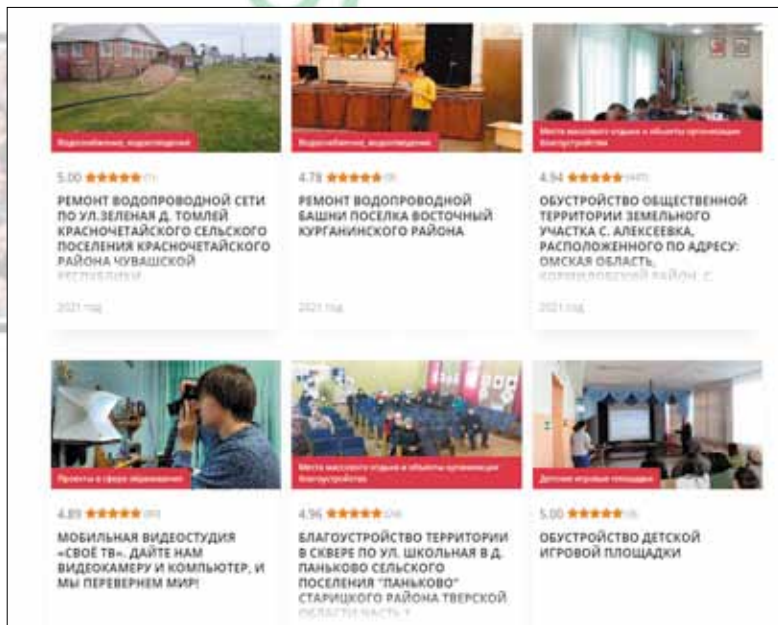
Водоснабжение, водоотведение

5.00 ★★★★★ (7)

РЕМОНТ ВОДОПРОВОДНОЙ СЕТИ ПО УЛ.ЗЕЛЕНАЯ Д. ТОМЛЕЙ КРАСНОЧЕТАЙСКОГО СЕЛЬСКОГО ПОСЕЛЕНИЯ КРАСНОЧЕТАЙСКОГО РАЙОНА ЧУВАШСКОЙ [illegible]

2021 год

Водоснабжение, водоотведение

4.78 ★★★★★ (9)

РЕМОНТ ВОДОПРОВОДНОЙ БАШНИ ПОСЕЛКА ВОСТОЧНЫЙ КУРГАНИНСКОГО РАЙОНА

2021 год

Места массового отдыха и объекты организации благоустройства

4.94 ★★★★★ (447)

ОБУСТРОЙСТВО ОБЩЕСТВЕННОЙ ТЕРРИТОРИИ ЗЕМЕЛЬНОГО УЧАСТКА С. АЛЕКСЕЕВКА, РАСПОЛОЖЕННОГО ПО АДРЕСУ: ОМСКАЯ ОБЛАСТЬ, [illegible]

2021 год

Проекты в сфере образования

4.89 ★★★★★ (80)

МОБИЛЬНАЯ ВИДЕОСТУДИЯ «СВОЁ ТВ». ДАЙТЕ НАМ ВИДЕОКАМЕРУ И КОМПЬЮТЕР, И МЫ ПЕРЕВЕРНЕМ МИР!

Места массового отдыха и объекты организации благоустройства

4.96 ★★★★★ (24)

БЛАГОУСТРОЙСТВО ТЕРРИТОРИИ В СКВЕРЕ ПО УЛ. ШКОЛЬНАЯ В Д. ПАНЬКОВО СЕЛЬСКОГО ПОСЕЛЕНИЯ "ПАНЬКОВО" СТАРИЦКОГО РАЙОНА ТВЕРСКОЙ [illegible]

Детские игровые площадки

5.00 ★★★★★ (5)

ОБУСТРОЙСТВО ДЕТСКОЙ ИГРОВОЙ ПЛОЩАДКИ